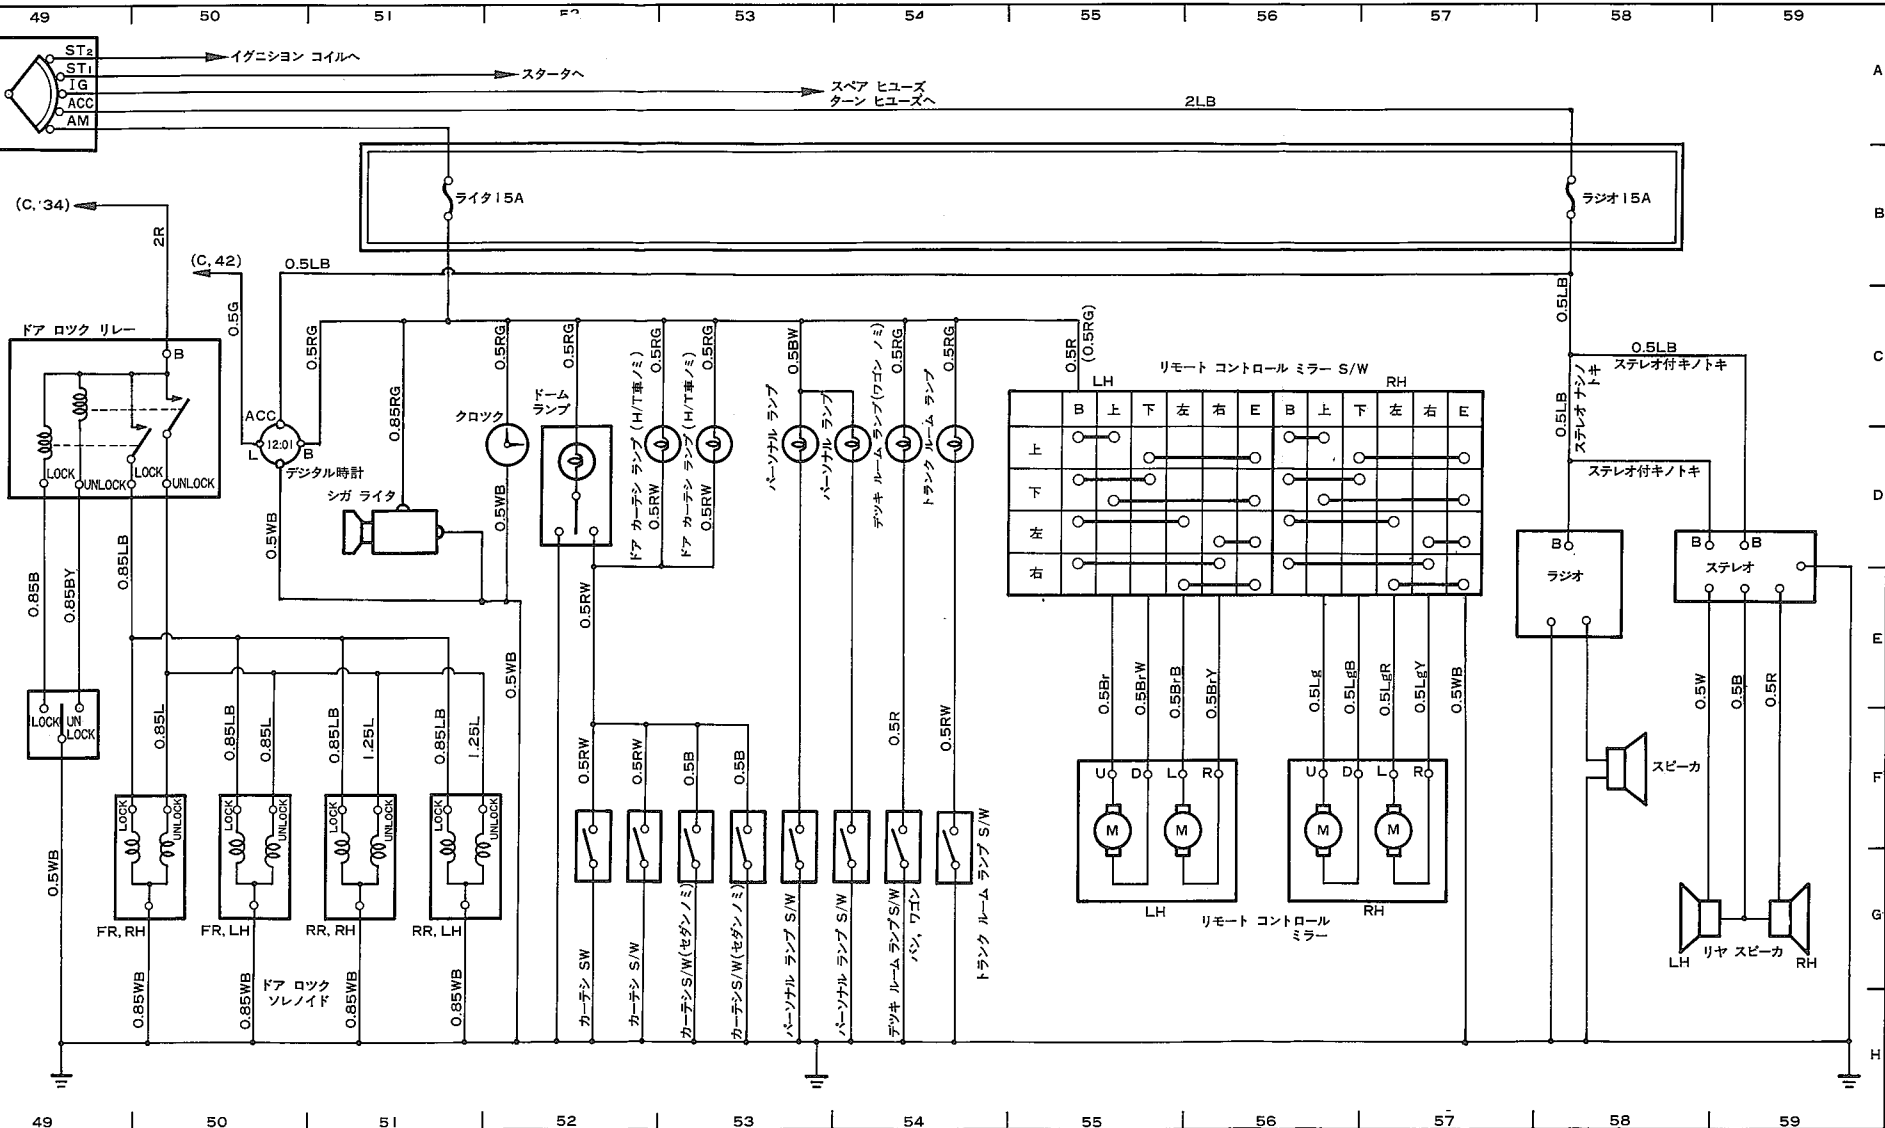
49 50 51 52 53 54 55 56 57 58 59

A B C D E F G H

$ST_2$
$ST_1$
IG
ACC
AM

イグニション コイルへ
スタータへ
スペア ヒューズ
ターン ヒューズへ
2LB

ライタ 15A
ラジオ 15A

(C, 34)
2R
(C, 42)
0.5LB
0.5G
0.5RG

ドア ロック リレー
B
LOCK
UNLOCK
LOCK
UNLOCK

ACC
12:01
L
B
デジタル時計
0.5WB
0.85RG
シガ ライタ
クロック
0.5RG
0.5WB
ドーム ランプ
0.5RG
ドア カーテシ ランプ (H/T車ノミ)
0.5RG
0.5RW
ドア カーテシ ランプ (H/T車ノミ)
0.5RG
0.5RW
0.5BW
パーソナル ランプ
パーソナル ランプ
デッキ ルーム ランプ (ワゴン ノミ)
0.5RG
トランク ルーム ランプ
0.5RG
0.5R
(0.5RG)

リモート コントロール ミラー S/W
LH
RH

| | B | 上 | 下 | 左 | 右 | E | B | 上 | 下 | 左 | 右 | E |
|---|---|---|---|---|---|---|---|---|---|---|---|---|
| 上 | | | | | | | | | | | | |
| 下 | | | | | | | | | | | | |
| 左 | | | | | | | | | | | | |
| 右 | | | | | | | | | | | | |

0.5LB
0.5LB
ステレオ付キノトキ
0.5LB
ステレオ ナシノトキ
ステレオ付キノトキ
B
ラジオ
B
B
ステレオ

0.85B
0.85BY
0.85LB
LOCK
UN LOCK
0.5WB
0.85L
0.85LB
0.85L
0.85LB
1.25L
0.85LB
1.25L
0.5WB
LOCK
UNLOCK
FR, RH
FR, LH
RR, RH
RR, LH
0.85WB
0.85WB
0.85WB
0.85WB
ドア ロック
ソレノイド

0.5RW
0.5RW
0.5RW
0.5B
0.5B
0.5R
0.5RW
カーテシ SW
カーテシ S/W
カーテシ S/W (セダンノミ)
カーテシ S/W (セダンノミ)
パーソナル ランプ S/W
パーソナル ランプ S/W
デッキ ルーム ランプ S/W
バン, ワゴン
トランク ルーム ランプ S/W

0.5Br
0.5BrW
0.5BrB
0.5BrY
0.5Lg
0.5LgB
0.5LgR
0.5LgY
0.5WB
U D L R
U D L R
M M M M
LH
RH
リモート コントロール
ミラー

スピーカ
0.5W
0.5B
0.5R
LH
リヤ スピーカ
RH